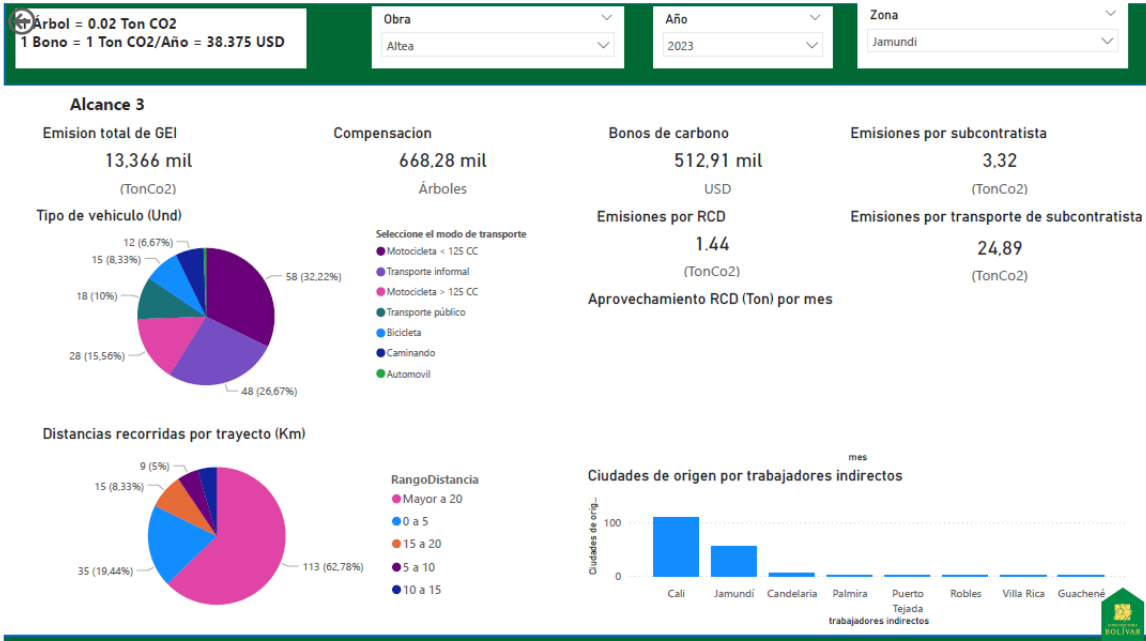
Árbol = 0.02 Ton CO2
1 Bono = 1 Ton CO2/Año = 38.375 USD

Obra
Altea

Año
2023

Zona
Jamundi

Alcance 3

Emision total de GEI
13,366 mil
(TonCo2)

Compensacion
668,28 mil
Árboles

Bonos de carbono
512,91 mil
USD

Emisiones por subcontratista
3,32
(TonCo2)

Tipo de vehiculo (Und)

12 (6,67%)
15 (8,33%)
18 (10%)
28 (15,56%)
58 (32,22%)
48 (26,67%)

Seleccione el modo de transporte
Motocicleta < 125 CC
Transporte informal
Motocicleta > 125 CC
Transporte público
Bicicleta
Caminando
Automovil

Emisiones por RCD
1.44
(TonCo2)

Emisiones por transporte de subcontratista
24,89
(TonCo2)

Aprovechamiento RCD (Ton) por mes

mes

Distancias recorridas por trayecto (Km)

9 (5%)
15 (8,33%)
35 (19,44%)
113 (62,78%)

RangoDistancia
Mayor a 20
0 a 5
15 a 20
5 a 10
10 a 15

Ciudades de origen por trabajadores indirectos

Ciudades de orig...
100
0
Cali
Jamundí
Candelaria
Palmira
Puerto Tejada
Robles
Villa Rica
Guachené
trabajadores indirectos

CONSTRUCTORA BOLÍVAR